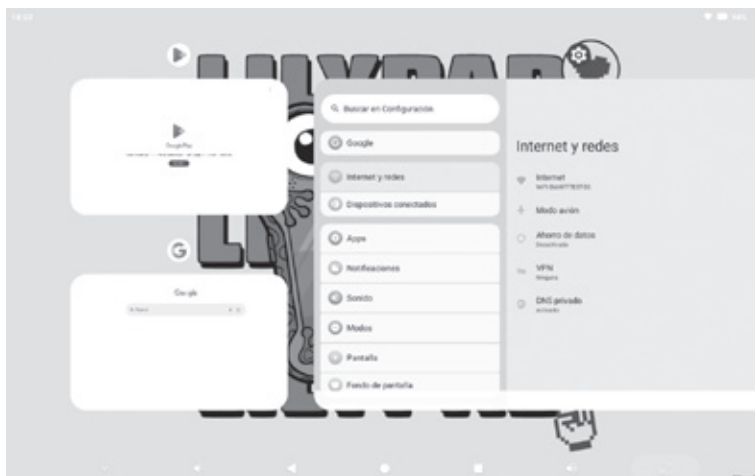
Google Play

Google

Buscar en Configuración

Google

Internet y redes

Dispositivos conectados

Apps

Notificaciones

Sonido

Modos

Pantalla

Fondo de pantalla

Internet y redes

Internet
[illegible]

Modo avión

Ahorro de datos
Desactivado

VPN
Ninguna

DNS privado
Activado